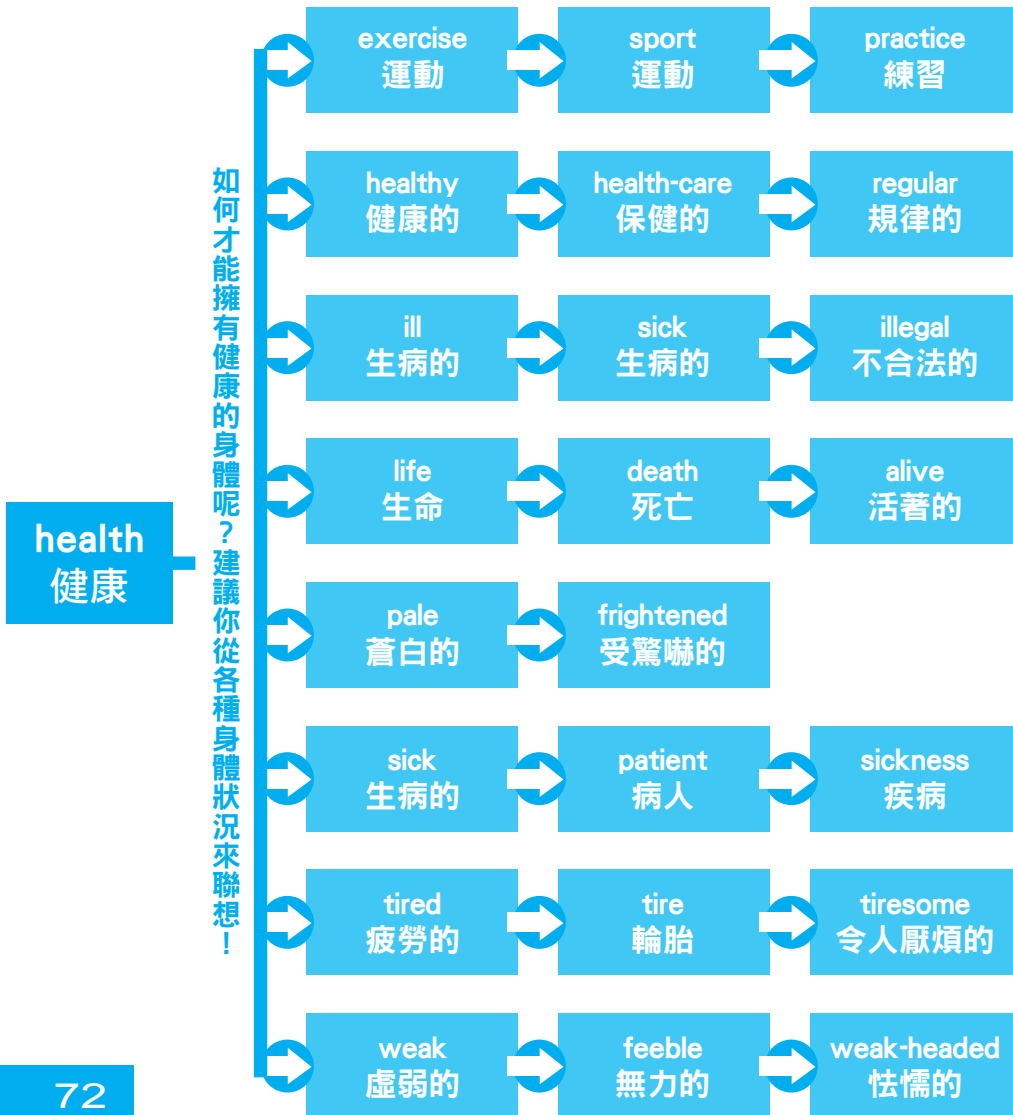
health
健康

如何才能擁有健康的身體呢？建議你從各種身體狀況來聯想！

exercise 運動
sport 運動
practice 練習

healthy 健康的
health-care 保健的
regular 規律的

ill 生病的
sick 生病的
illegal 不合法的

life 生命
death 死亡
alive 活著的

pale 蒼白的
frightened 受驚嚇的

sick 生病的
patient 病人
sickness 疾病

tired 疲勞的
tire 輪胎
tiresome 令人厭煩的

weak 虛弱的
feeble 無力的
weak-headed 怯懦的

72